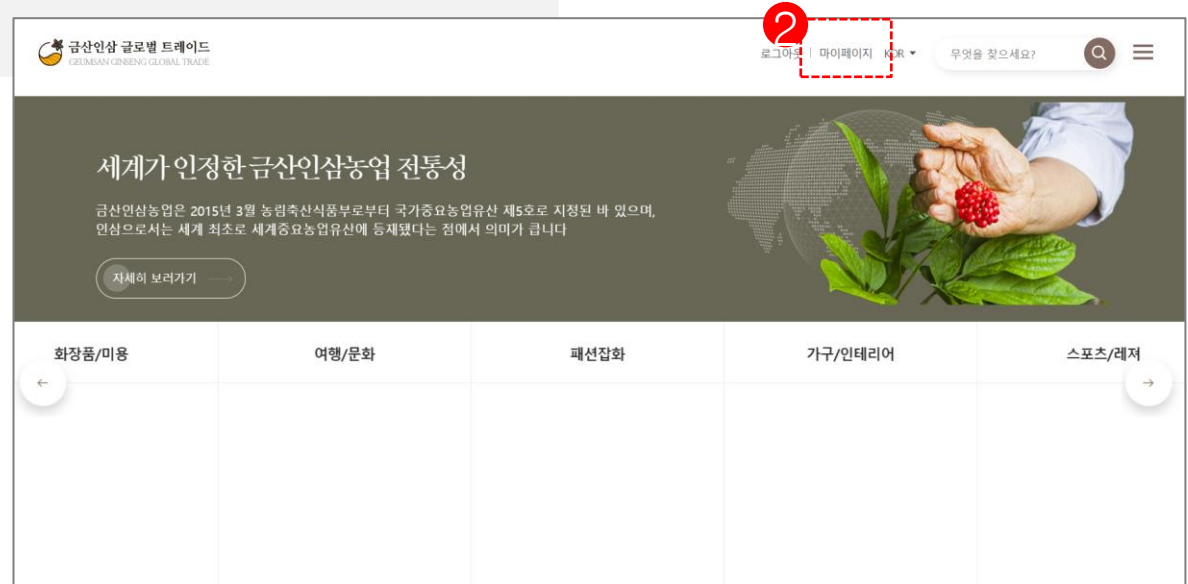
금산인삼 글로벌 트레이드
GEUMSAN GINSENG GLOBAL TRADE

2

로그아웃 | 마이페이지 KOR ▾

무엇을 찾으세요?

세계가 인정한 금산인삼농업 전통성

금산인삼농업은 2015년 3월 농림축산식품부로부터 국가중요농업유산 제5호로 지정된 바 있으며, 인삼으로서는 세계 최초로 세계중요농업유산에 등재됐다는 점에서 의미가 큽니다

자세히 보러가기

화장품/미용

여행/문화

패션잡화

가구/인테리어

스포츠/레저

←

→